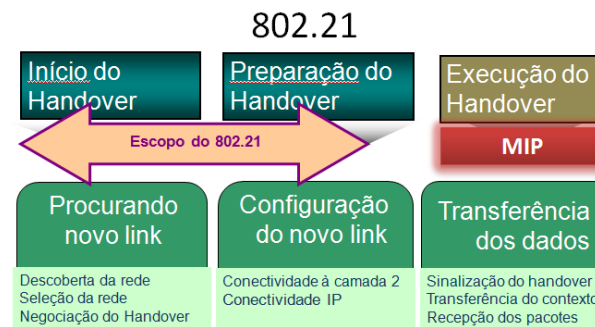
802.21

Início do Handover

Preparação do Handover

Execução do Handover

Escopo do 802.21

MIP

Procurando novo link

Configuração do novo link

Transferência dos dados

Descoberta da rede
Seleção da rede
Negociação do Handover

Conectividade à camada 2
Conectividade IP

Sinalização do handover
Transferência do contexto
Recepção dos pacotes